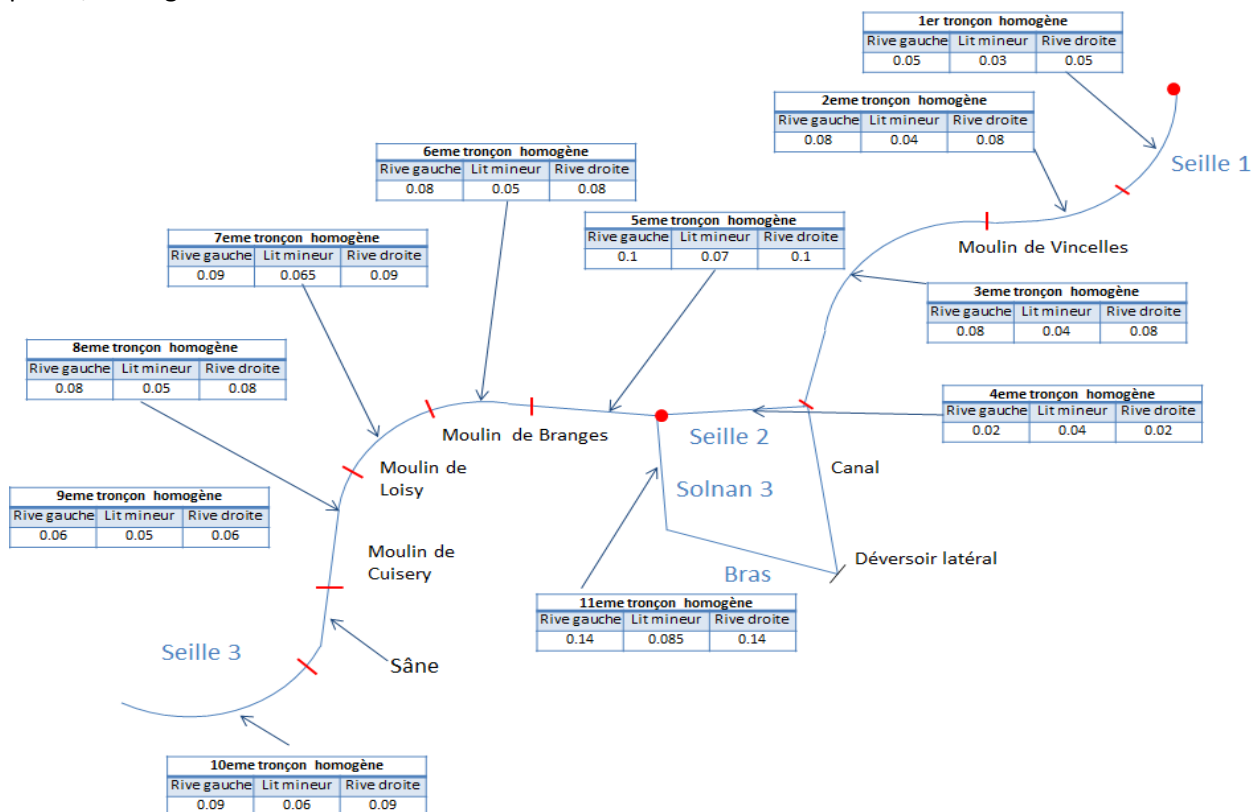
1er tronçon homogène

| Rive gauche | Lit mineur | Rive droite |
|---|---|---|
| 0.05 | 0.03 | 0.05 |

2eme tronçon homogène

| Rive gauche | Lit mineur | Rive droite |
|---|---|---|
| 0.08 | 0.04 | 0.08 |

Seille 1

6eme tronçon homogène

| Rive gauche | Lit mineur | Rive droite |
|---|---|---|
| 0.08 | 0.05 | 0.08 |

5eme tronçon homogène

| Rive gauche | Lit mineur | Rive droite |
|---|---|---|
| 0.1 | 0.07 | 0.1 |

Moulin de Vincelles

7eme tronçon homogène

| Rive gauche | Lit mineur | Rive droite |
|---|---|---|
| 0.09 | 0.065 | 0.09 |

3eme tronçon homogène

| Rive gauche | Lit mineur | Rive droite |
|---|---|---|
| 0.08 | 0.04 | 0.08 |

8eme tronçon homogène

| Rive gauche | Lit mineur | Rive droite |
|---|---|---|
| 0.08 | 0.05 | 0.08 |

4eme tronçon homogène

| Rive gauche | Lit mineur | Rive droite |
|---|---|---|
| 0.02 | 0.04 | 0.02 |

Moulin de Branges

Seille 2

Moulin de Loisy

Canal

Solnan 3

9eme tronçon homogène

| Rive gauche | Lit mineur | Rive droite |
|---|---|---|
| 0.06 | 0.05 | 0.06 |

Moulin de Cuisery

Déversoir latéral

Bras

11eme tronçon homogène

| Rive gauche | Lit mineur | Rive droite |
|---|---|---|
| 0.14 | 0.085 | 0.14 |

Seille 3

Sâne

10eme tronçon homogène

| Rive gauche | Lit mineur | Rive droite |
|---|---|---|
| 0.09 | 0.06 | 0.09 |